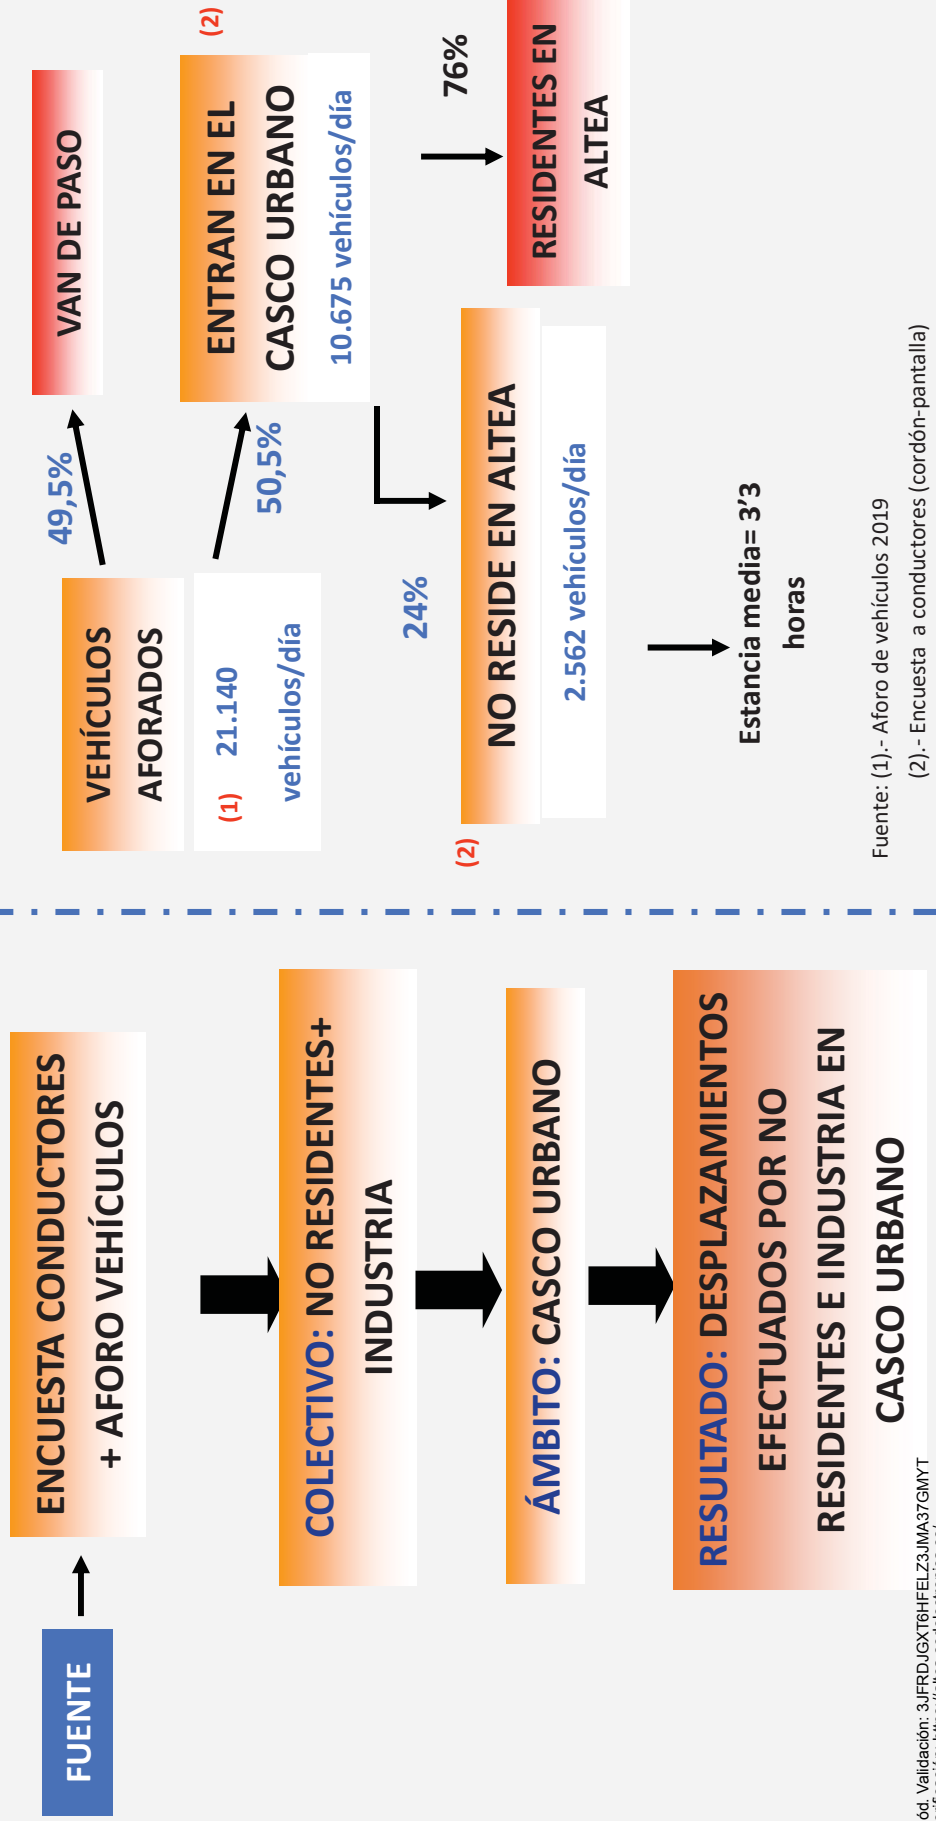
FUENTE

ENCUESTA CONDUCTORES + AFORO VEHÍCULOS

COLECTIVO: NO RESIDENTES+ INDUSTRIA

ÁMBITO: CASCO URBANO

RESULTADO: DESPLAZAMIENTOS EFECTUADOS POR NO RESIDENTES E INDUSTRIA EN CASCO URBANO

VEHÍCULOS AFORADOS

(1) 21.140 vehículos/día

49,5%

VAN DE PASO

50,5%

(2)

ENTRAN EN EL CASCO URBANO

10.675 vehículos/día

76%

RESIDENTES EN ALTEA

24%

(2)

NO RESIDE EN ALTEA

2.562 vehículos/día

Estancia media= 3'3 horas

Fuente: (1).- Aforo de vehículos 2019

(2).- Encuesta a conductores (cordón-pantalla)

ód. Validación: 3JFRDJGXT6HFELZ3JMA37GMYT

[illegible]